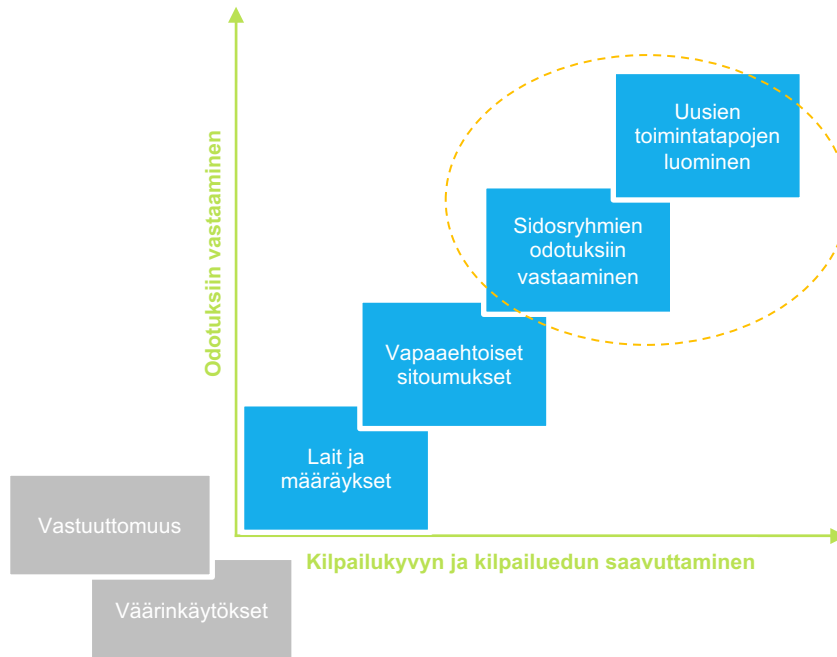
Odotuksiin vastaaminen

Uusien toimintatapojen luominen

Sidosryhmien odotuksiin vastaaminen

Vapaaehtoiset sitoumukset

Lait ja määräykset

Vastuuttomuus

Väärinkäytökset

Kilpailukyvyn ja kilpailuedun saavuttaminen